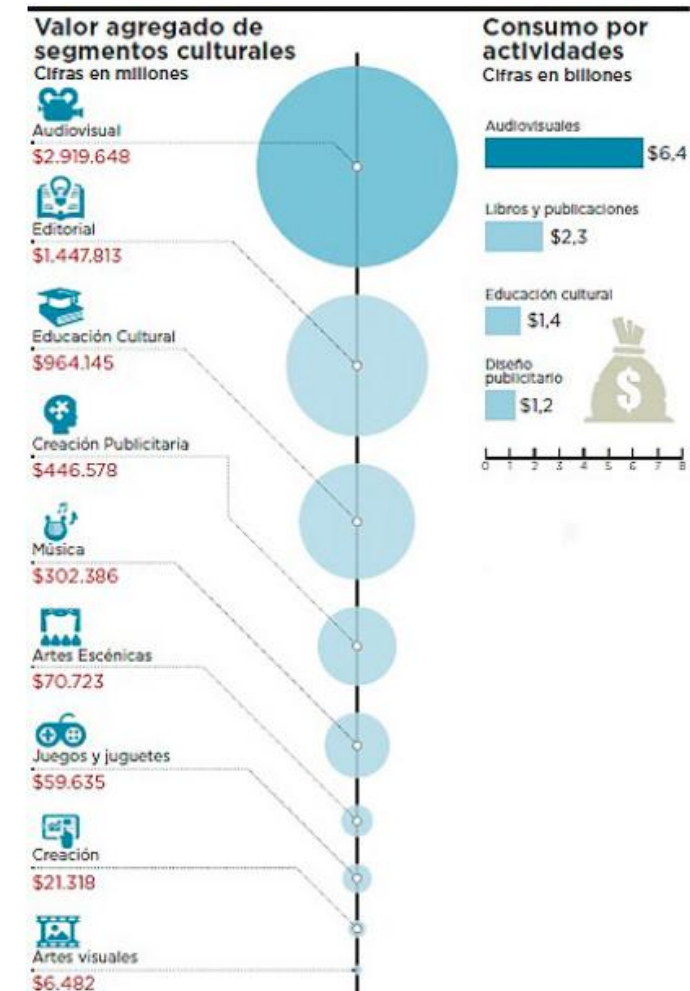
Valor agregado de segmentos culturales
Cifras en millones

Audiovisual
$2.919.648

Editorial
$1.447.813

Educación Cultural
$964.145

Creación Publicitaria
$446.578

Música
$302.386

Artes Escénicas
$70.723

Juegos y juguetes
$59.635

Creación
$21.318

Artes visuales
$6.482

Consumo por actividades
Cifras en billones

Audiovisuales
$6,4

Libros y publicaciones
$2,3

Educación cultural
$1,4

Diseño publicitario
$1,2

0 1 2 3 4 5 6 7 8